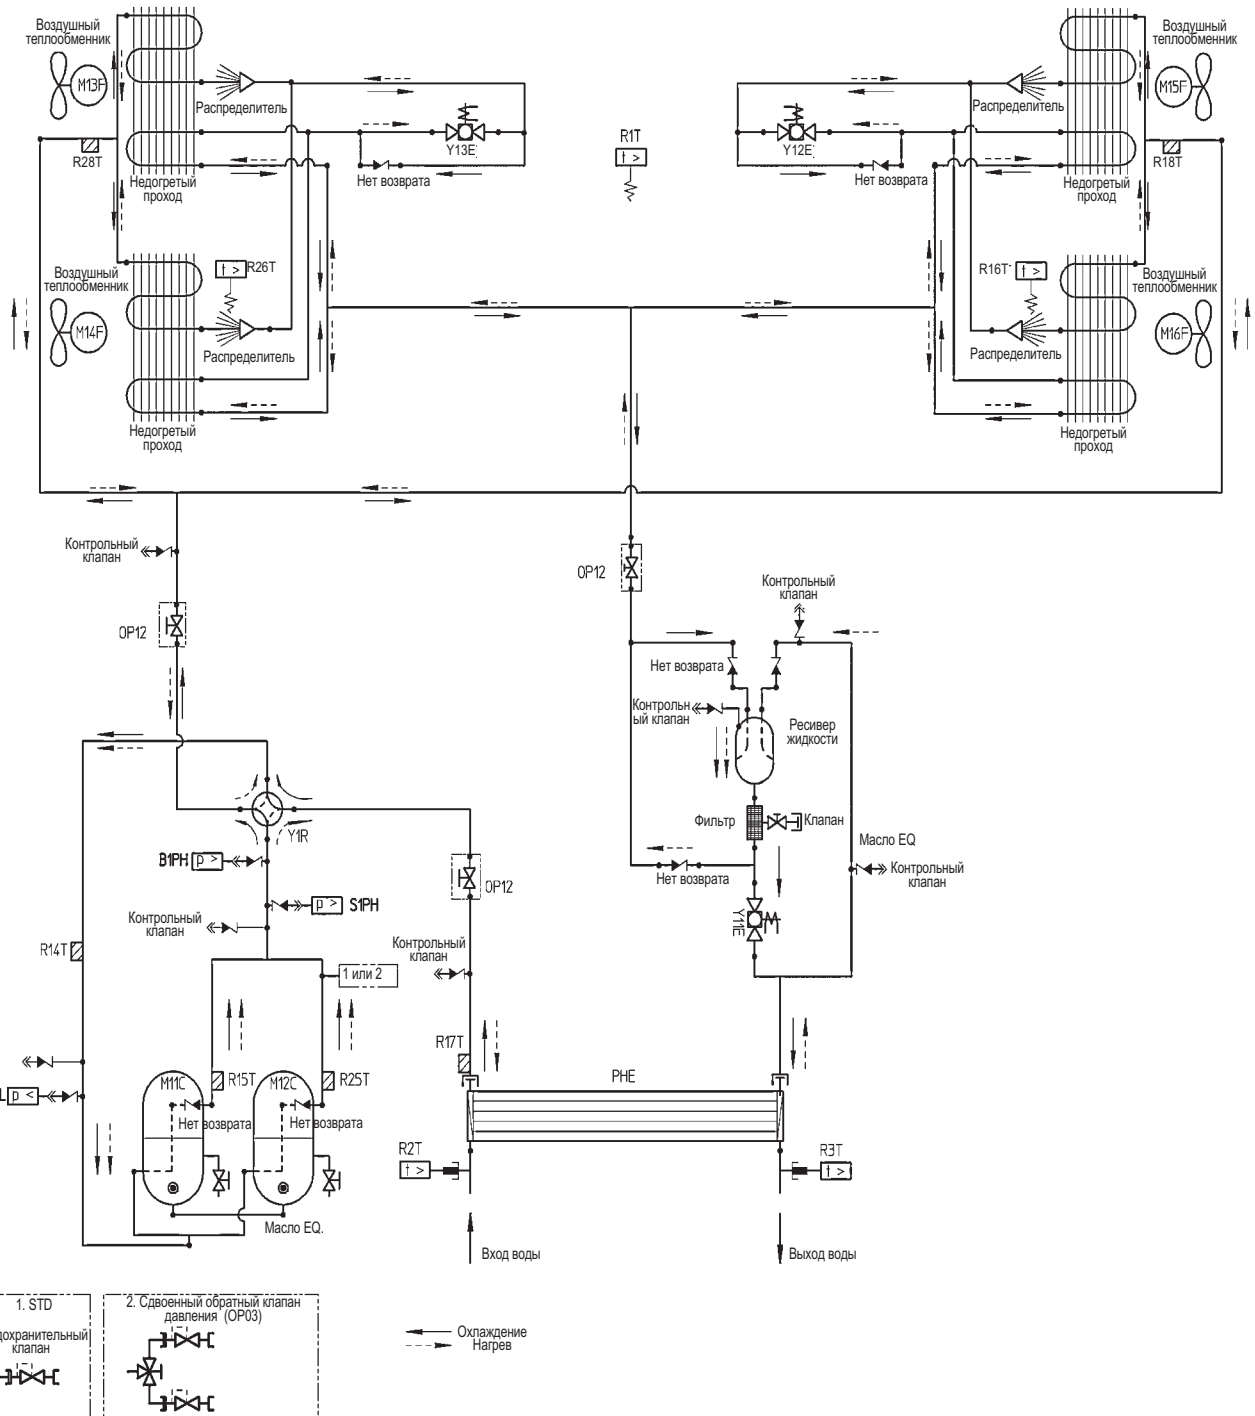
Воздушный теплообменник
M13F
Распределитель
R28T
Недогретый проход
Y13E
Нет возврата
R1T
Y12E
Нет возврата
Распределитель
Воздушный теплообменник
M15F
R18T
Недогретый проход
Воздушный теплообменник
M14F
R26T
Распределитель
Недогретый проход
R16T
Воздушный теплообменник
M16F
Распределитель
Недогретый проход
Контрольный клапан
OP12
OP12
Контрольный клапан
Нет возврата
Контрольный клапан
Ресивер жидкости
Фильтр
Клапан
Масло EQ
Нет возврата
Контрольный клапан
Y11E
Y1R
B1PH
OP12
S1PH
Контрольный клапан
R14T
Контрольный клапан
1 или 2
R17T
PHE
M11C
R15T
M12C
R25T
Нет возврата
Нет возврата
R2T
R3T
Масло EQ.
Вход воды
Выход воды
1. STD
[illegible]дохранительный клапан
2. Сдвоенный обратный клапан давления (OP03)
Охлаждение
Нагрев